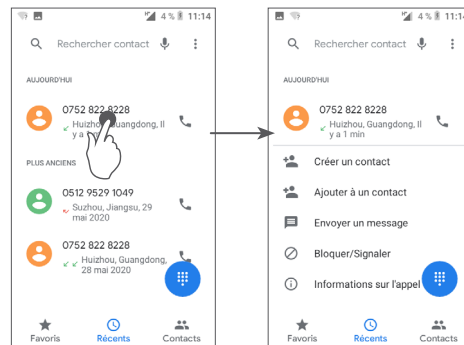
4 % 11:14

Rechercher contact

AUJOURD'HUI

0752 822 8228
Huizhou, Guangdong, Il y a 1 min

PLUS ANCIENS

0512 9529 1049
Suzhou, Jiangsu, 29 mai 2020

0752 822 8228
Huizhou, Guangdong, 28 mai 2020

Favoris Récents Contacts

4 % 11:14

Rechercher contact

AUJOURD'HUI

0752 822 8228
Huizhou, Guangdong, Il y a 1 min

Créer un contact

Ajouter à un contact

Envoyer un message

Bloquer/Signaler

Informations sur l'appel

Favoris Récents Contacts